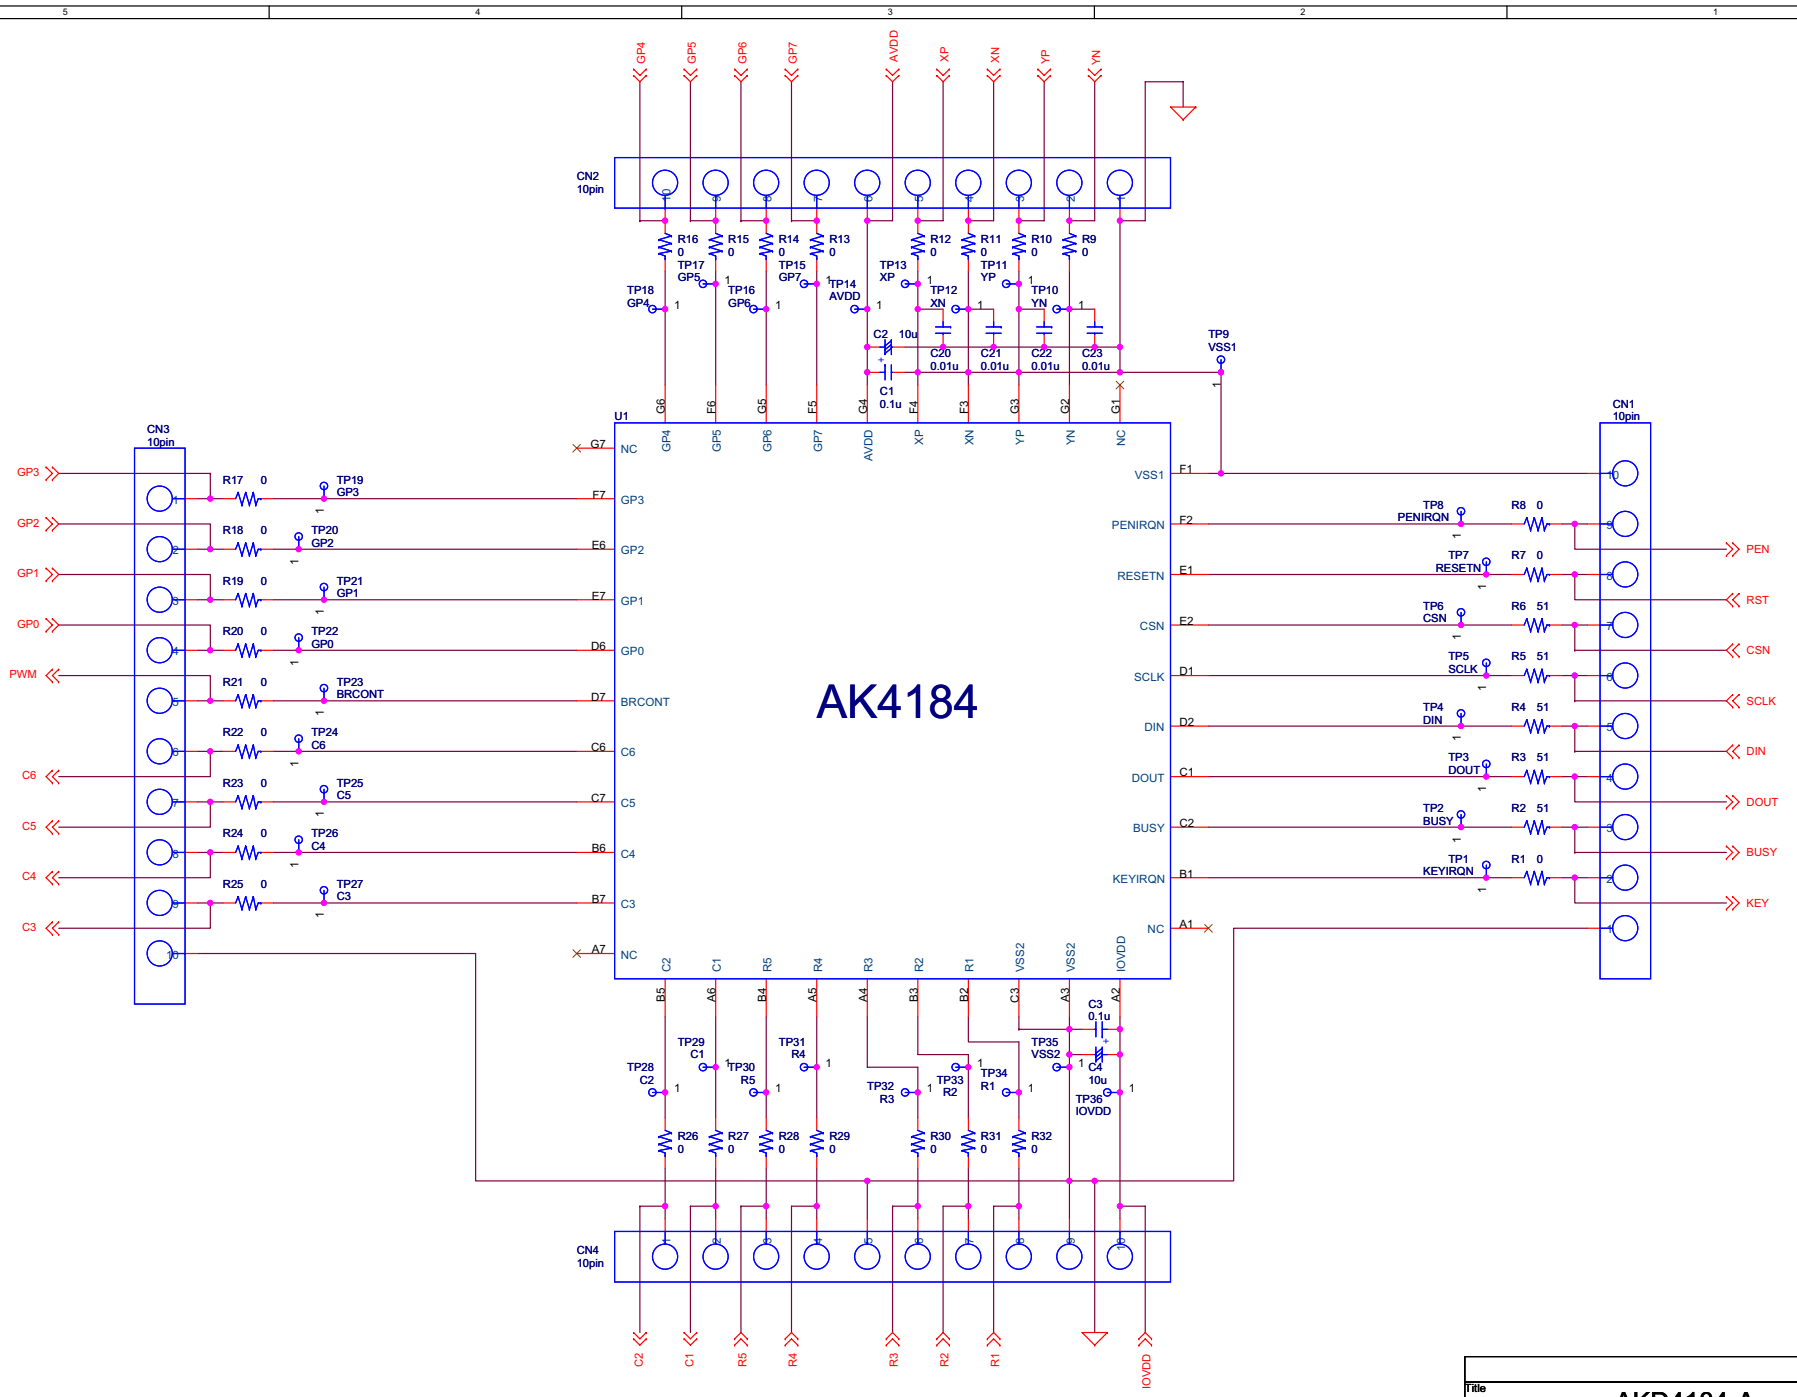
5 4 3 2 1

GP4 GP5 GP6 GP7 AVDD XP XN YP YN

CN2
10pin

10 9 8 7 6 5 4 3 2 1

R16 0 R15 0 R14 0 R13 0 R12 0 R11 0 R10 0 R9 0

TP17 GP5 1
TP15 GP7 1
TP13 XP 1
TP11 YP 1
TP18 GP4 1
TP16 GP6 1
TP14 AVDD 1
TP12 XN 1
TP10 YN 1

C2 10u
C1 0.1u
C20 0.01u
C21 0.01u
C22 0.01u
C23 0.01u

TP9 VSS1 1

G6 F6 G5 F5 G4 F4 F3 G3 G2 G1

U1

GP4 GP5 GP6 GP7 AVDD XP XN YP YN NC

CN3
10pin

CN1
10pin

GP3 GP2 GP1 GP0 PWM C6 C5 C4 C3

R17 0 TP19 GP3
R18 0 TP20 GP2
R19 0 TP21 GP1
R20 0 TP22 GP0
R21 0 TP23 BRCONT
R22 0 TP24 C6
R23 0 TP25 C5
R24 0 TP26 C4
R25 0 TP27 C3

G7 NC
F7 GP3
E6 GP2
E7 GP1
D6 GP0
D7 BRCONT
C6 C6
C7 C5
B6 C4
B7 C3
A7 NC

AK4184

VSS1 F1
PENIRQN F2
RESETN E1
CSN E2
SCLK D1
DIN D2
DOUT C1
BUSY C2
KEYIRQN B1
NC A1

TP8 PENIRQN R8 0
TP7 RESETN R7 0
TP6 CSN R6 51
TP5 SCLK R5 51
TP4 DIN R4 51
TP3 DOUT R3 51
TP2 BUSY R2 51
TP1 KEYIRQN R1 0

PEN RST CSN SCLK DIN DOUT BUSY KEY

C2 C1 R5 R4 R3 R2 R1 VSS2 VSS2 IOVDD
B5 A6 B4 A5 A4 B3 B2 C3 A3 A2

C3 0.1u
C4 10u

TP29 C1 1
TP31 R4 1
TP28 C2 1
TP30 R5 1
TP35 VSS2 1
TP32 R3 1
TP33 R2 1
TP34 R1 1
TP36 IOVDD 1

R26 0 R27 0 R28 0 R29 0 R30 0 R31 0 R32 0

CN4
10pin

1 2 3 4 5 6 7 8 9 10

C2 C1 R5 R4 R3 R2 R1 IOVDD

Title
AKD4184-A